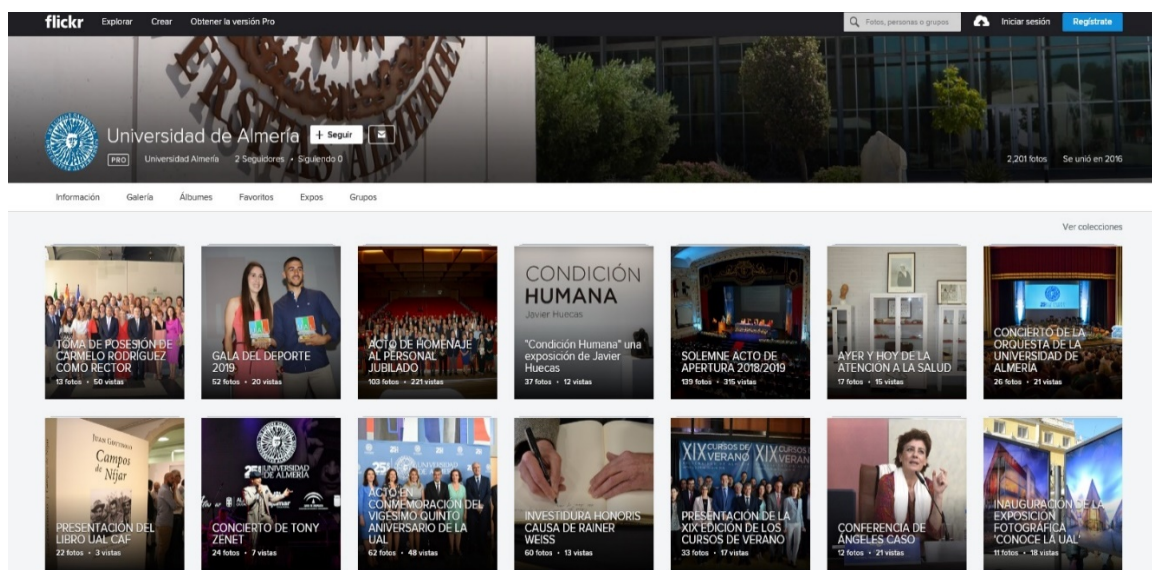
flickr Explorar Crear Obtener la versión Pro

Fotos, personas o grupos

Iniciar sesión Regístrate

Universidad de Almería + Seguir

PRO Universidad Almería 2 Seguidores • Siguiendo 0

2,201 fotos Se unió en 2016

Información Galería Álbumes Favoritos Expos Grupos

Ver colecciones

TOMA DE POSESIÓN DE CARMELO RODRÍGUEZ COMO RECTOR
13 fotos • 50 vistas

GALA DEL DEPORTE 2019
52 fotos • 20 vistas

ACTO DE HOMENAJE AL PERSONAL JUBILADO
103 fotos • 221 vistas

CONDICIÓN HUMANA
Javier Huecas
"Condición Humana" una exposición de Javier Huecas
37 fotos • 12 vistas

SOLEMNE ACTO DE APERTURA 2018/2019
139 fotos • 315 vistas

AYER Y HOY DE LA ATENCIÓN A LA SALUD
17 fotos • 15 vistas

CONCIERTO DE LA ORQUESTA DE LA UNIVERSIDAD DE ALMERÍA
26 fotos • 21 vistas

Juan Goytisolo
Campos de Níjar
PRESENTACIÓN DEL LIBRO UAL CAF
22 fotos • 3 vistas

25 UNIVERSIDAD DE ALMERÍA
CONCIERTO DE TONY ZENET
24 fotos • 7 vistas

ACTO EN CONMEMORACIÓN DEL VIGÉSIMO QUINTO ANIVERSARIO DE LA UAL
62 fotos • 48 vistas

INVESTIDURA HONORIS CAUSA DE RAINER WEISS
60 fotos • 13 vistas

XIX CURSOS DE VERANO
PRESENTACIÓN DE LA XIX EDICIÓN DE LOS CURSOS DE VERANO
33 fotos • 17 vistas

CONFERENCIA DE ÁNGELES CASO
12 fotos • 21 vistas

INAUGURACIÓN DE LA EXPOSICIÓN FOTOGRÁFICA 'CONOCE LA UAL'
11 fotos • 18 vistas